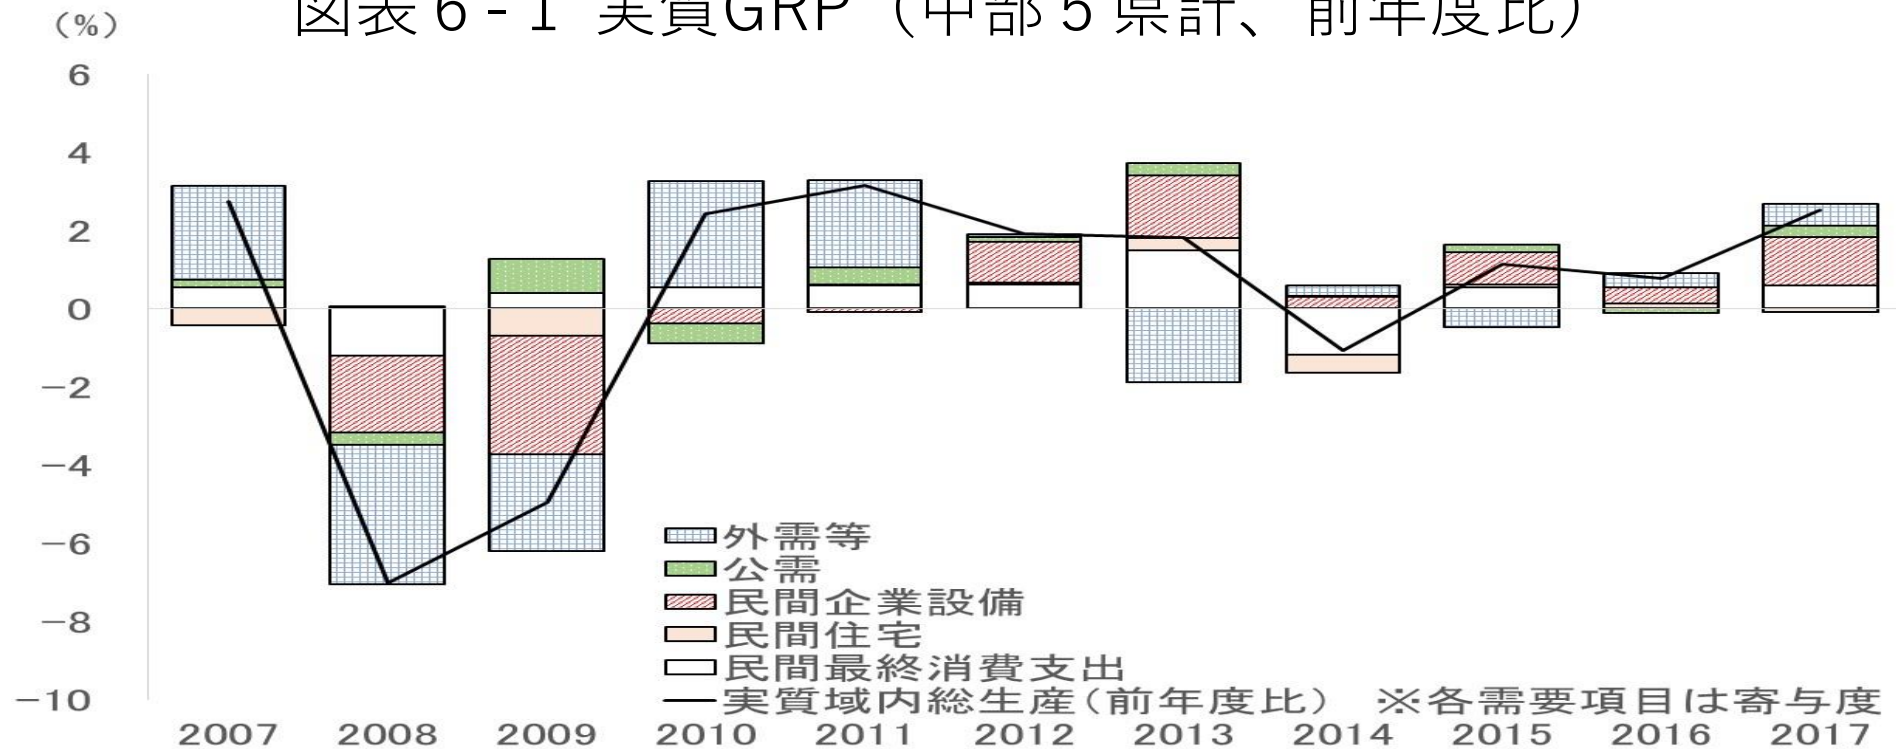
（%）

図表 6 - 1 実質GRP（中部 5 県計、前年度比）

6
4
2
0
−2
−4
−6
−8
−10

外需等
公需
民間企業設備
民間住宅
民間最終消費支出
実質域内総生産（前年度比） ※各需要項目は寄与度

2007 2008 2009 2010 2011 2012 2013 2014 2015 2016 2017